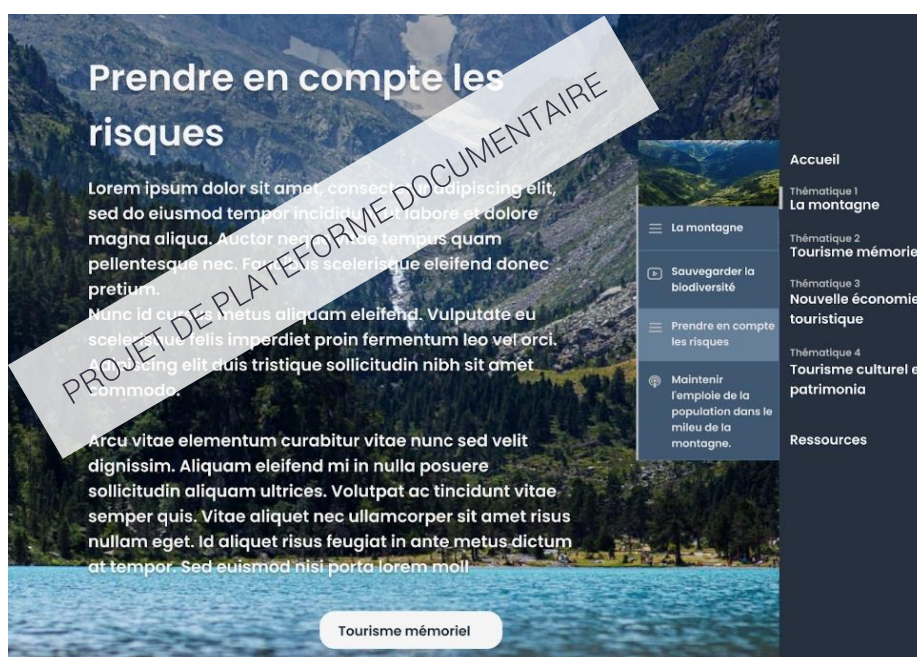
Prendre en compte les risques

PROJET DE PLATEFORME DOCUMENTAIRE

Lorem ipsum dolor sit amet, consectetur adipiscing elit, sed do eiusmod tempor incididunt ut labore et dolore magna aliqua. Auctor neque vitae tempus quam pellentesque nec. Faucibus scelerisque eleifend donec pretium.
Nunc id cursus metus aliquam eleifend. Vulputate eu scelerisque felis imperdiet proin fermentum leo vel orci. Adipiscing elit duis tristique sollicitudin nibh sit amet commodo.

Arcu vitae elementum curabitur vitae nunc sed velit dignissim. Aliquam eleifend mi in nulla posuere sollicitudin aliquam ultrices. Volutpat ac tincidunt vitae semper quis. Vitae aliquet nec ullamcorper sit amet risus nullam eget. Id aliquet risus feugiat in ante metus dictum at tempor. Sed euismod nisi porta lorem moll

La montagne

Sauvegarder la biodiversité

Prendre en compte les risques

Maintenir l'emploie de la population dans le mileu de la montagne.

Accueil

Thématique 1
La montagne

Thématique 2
Tourisme mémorie

Thématique 3
Nouvelle économie touristique

Thématique 4
Tourisme culturel e patrimonia

Ressources

Tourisme mémoriel